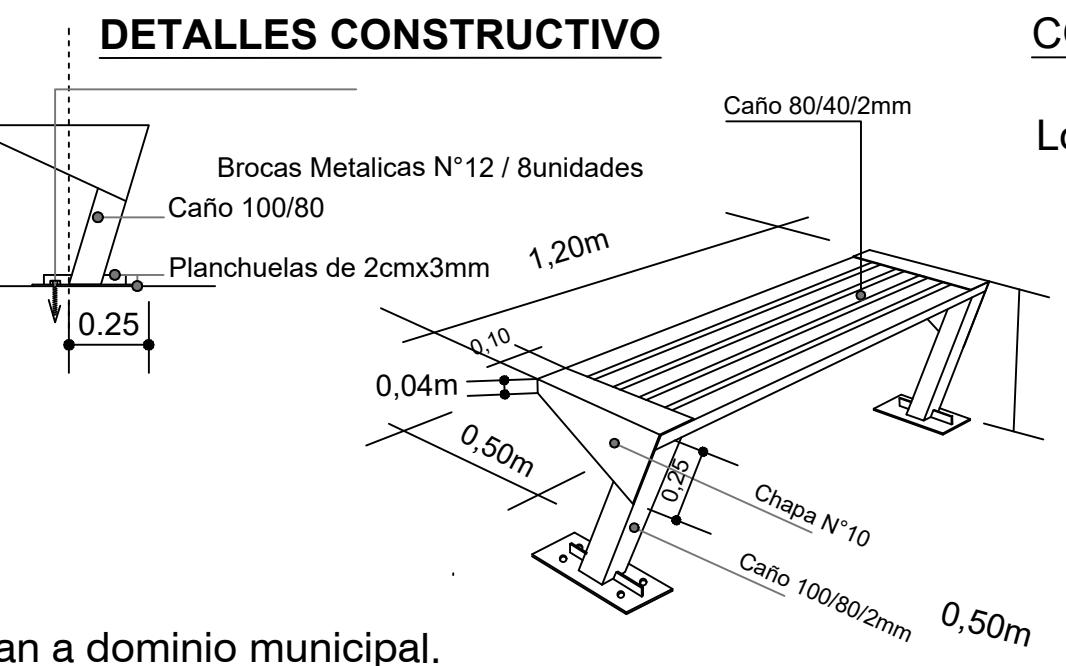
DETALLES CONSTRUCTIVO

CO

Lo

Caño 80/40/2mm

Brocas Metalicas N°12 / 8unidades

Caño 100/80

Planchuelas de 2cmx3mm

0.25

1,20m

0,10

0,04m

0,50m

0,25

Chapa N°10

Caño 100/80/2mm

0,50m

an a dominio municipal.